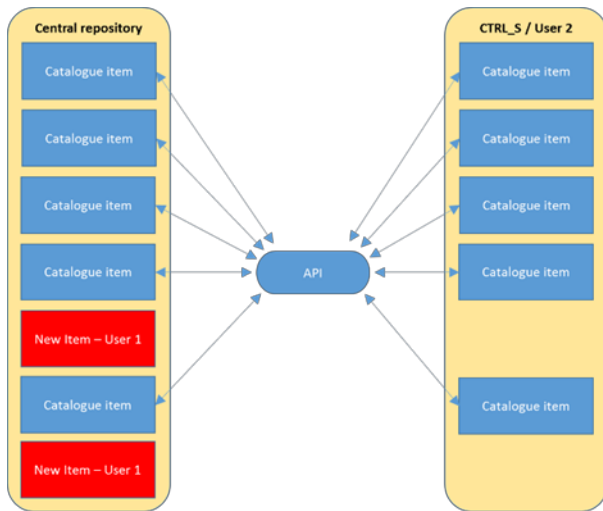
Central repository

Catalogue item

Catalogue item

Catalogue item

Catalogue item

New Item – User 1

Catalogue item

New Item – User 1

API

CTRL_S / User 2

Catalogue item

Catalogue item

Catalogue item

Catalogue item

Catalogue item